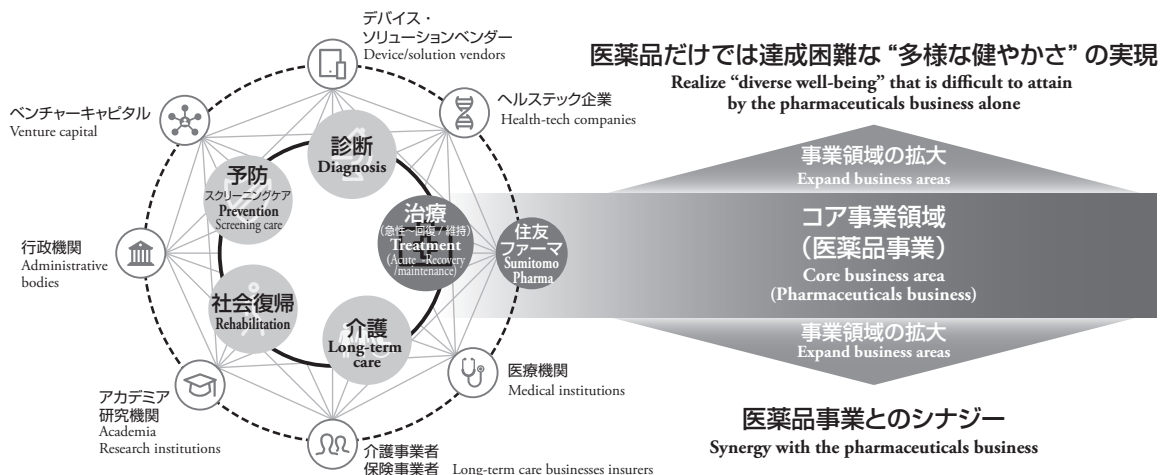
デバイス・
ソリューションベンダー
Device/solution vendors

医薬品だけでは達成困難な "多様な健やかさ" の実現
Realize "diverse well-being" that is difficult to attain by the pharmaceuticals business alone

ベンチャーキャピタル
Venture capital

ヘルステック企業
Health-tech companies

診断
Diagnosis

予防
スクリーニングケア
Prevention
Screening care

事業領域の拡大
Expand business areas

治療
(急性～回復／維持)
Treatment
(Acute～Recovery /maintenance)

住友ファーマ
Sumitomo Pharma

コア事業領域
(医薬品事業)
Core business area
(Pharmaceuticals business)

行政機関
Administrative bodies

社会復帰
Rehabilitation

介護
Long-term care

事業領域の拡大
Expand business areas

医療機関
Medical institutions

アカデミア
研究機関
Academia
Research institutions

医薬品事業とのシナジー
Synergy with the pharmaceuticals business

介護事業者
保険事業者 Long-term care businesses insurers